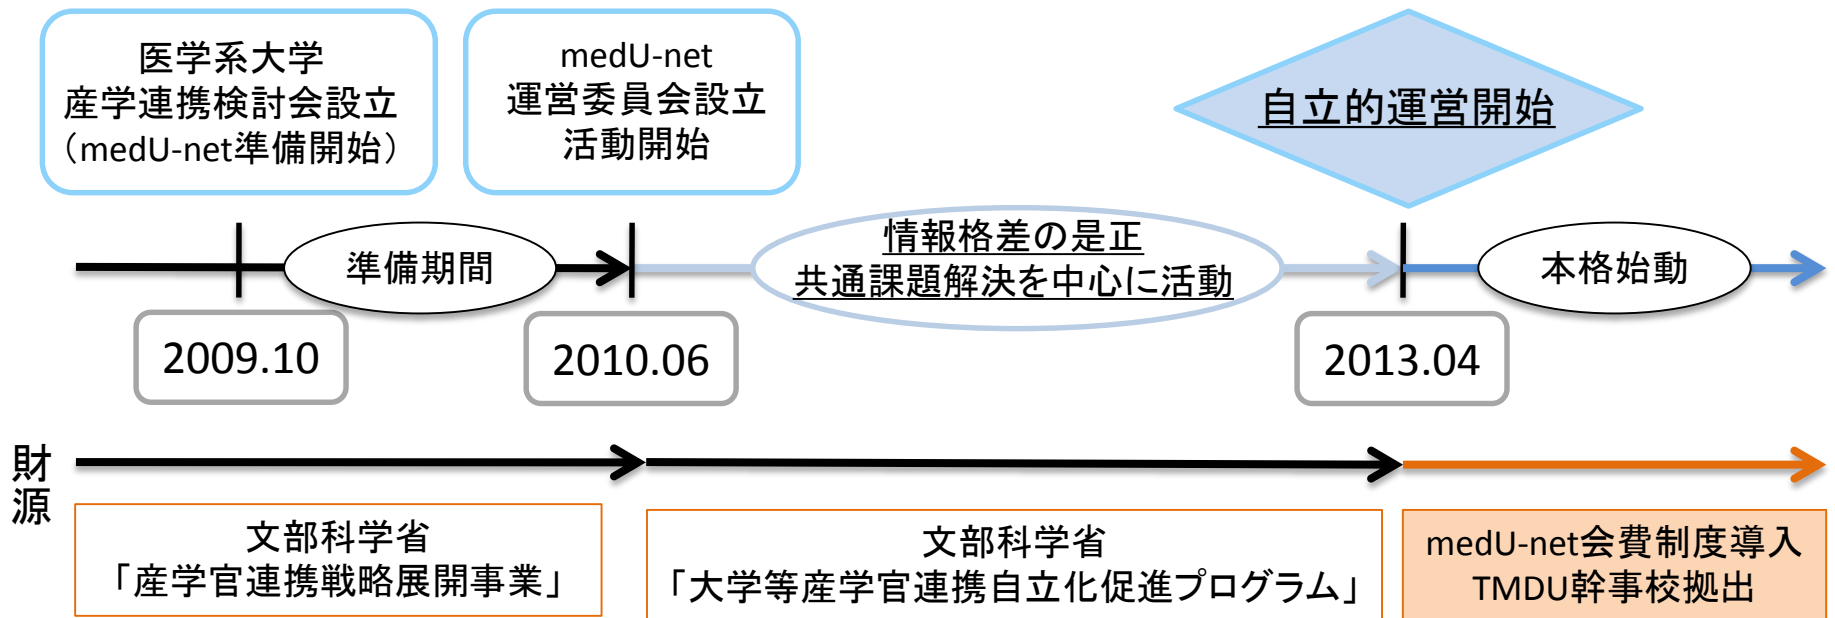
医学系大学
産学連携検討会設立
（medU-net準備開始）

medU-net
運営委員会設立
活動開始

自立的運営開始

準備期間

情報格差の是正
共通課題解決を中心に活動

本格始動

2009.10

2010.06

2013.04

財源

文部科学省
「産学官連携戦略展開事業」

文部科学省
「大学等産学官連携自立化促進プログラム」

medU-net会費制度導入
TMDU幹事校拠出